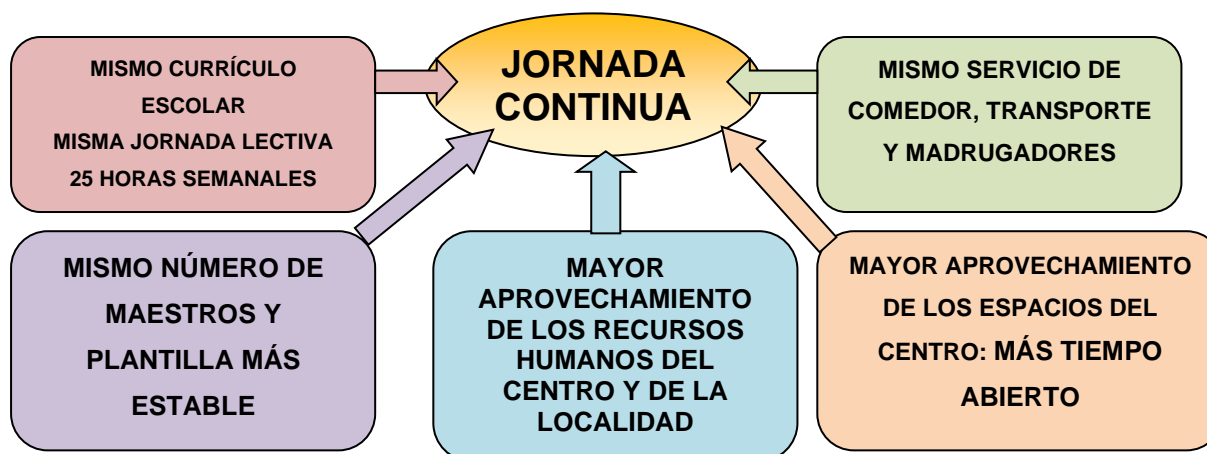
JORNADA CONTINUA

MISMO CURRÍCULO ESCOLAR
MISMA JORNADA LECTIVA
25 HORAS SEMANALES

MISMO SERVICIO DE COMEDOR, TRANSPORTE Y MADRUGADORES

MISMO NÚMERO DE MAESTROS Y PLANTILLA MÁS ESTABLE

MAYOR APROVECHAMIENTO DE LOS RECURSOS HUMANOS DEL CENTRO Y DE LA LOCALIDAD

MAYOR APROVECHAMIENTO DE LOS ESPACIOS DEL CENTRO: MÁS TIEMPO ABIERTO